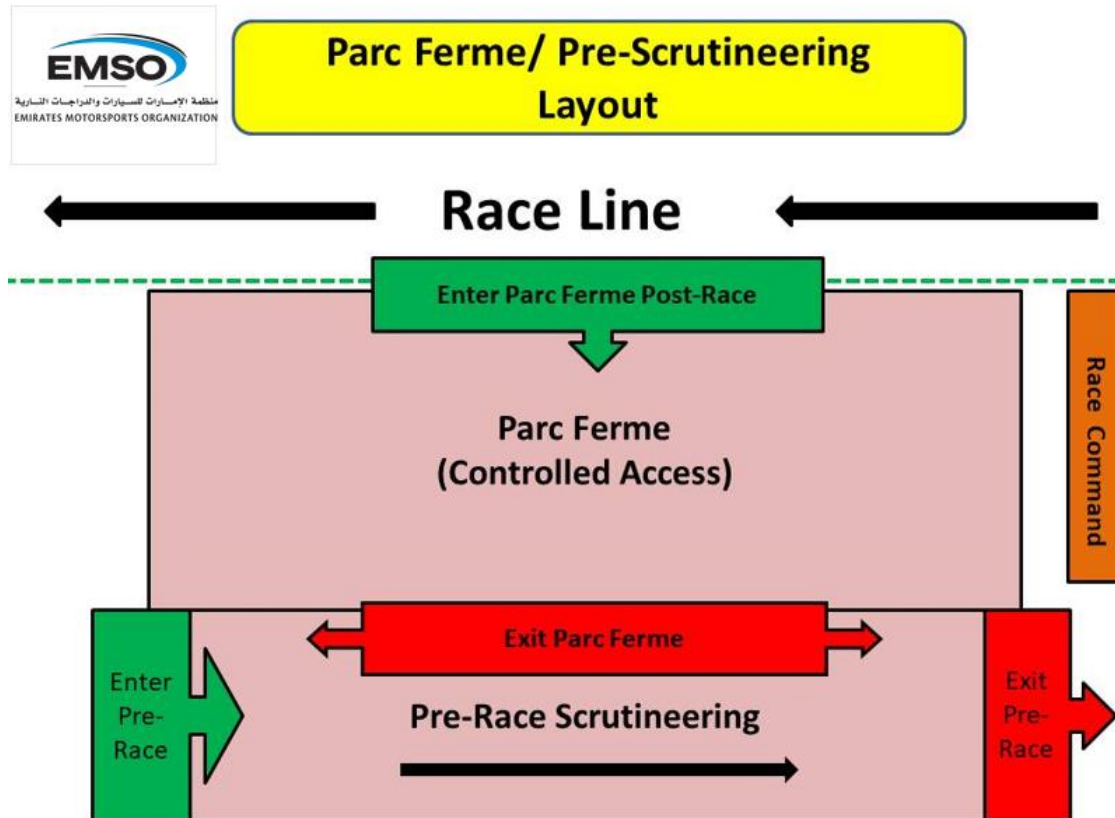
EMSO
منظمة الإمارات للسيارات والدراجات النارية
EMIRATES MOTORSPORTS ORGANIZATION

Parc Ferme/ Pre-Scrutineering Layout

Race Line

Enter Parc Ferme Post-Race

Parc Ferme
(Controlled Access)

Race Command

Exit Parc Ferme

Enter Pre-Race

Pre-Race Scrutineering

Exit Pre-Race